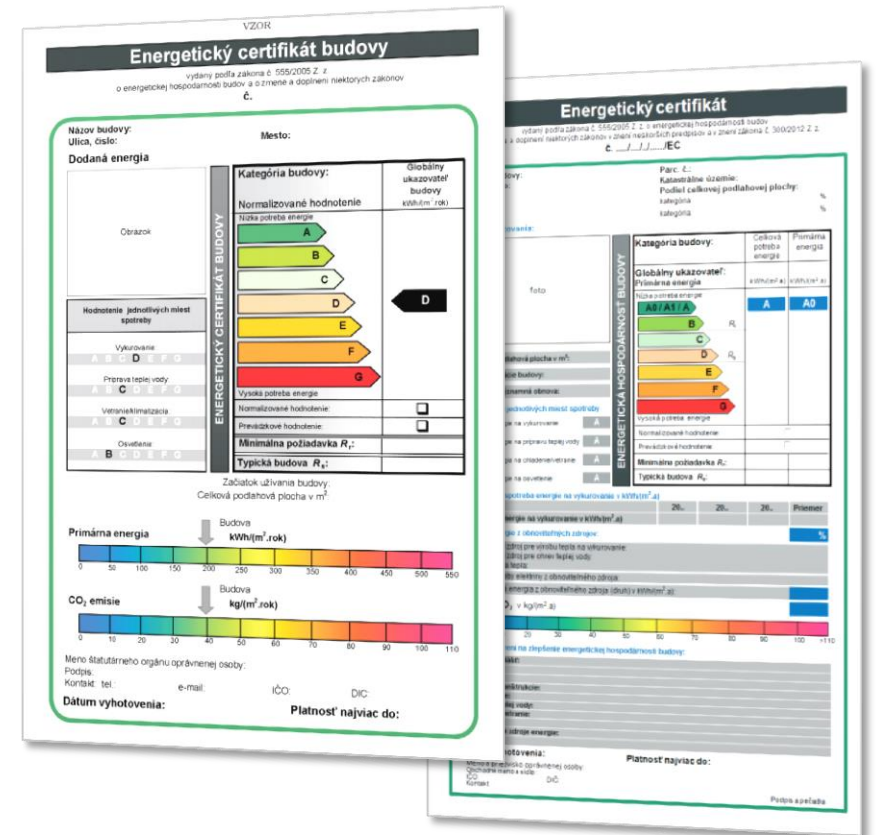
VZOR

Energetický certifikát budovy

vydaný podľa zákona č. 555/2005 Z. z. o energetickej hospodárnosti budov a o zmene a doplnení niektorých zákonov

č.

Názov budovy:
Ulica, číslo:

Mesto:

Dodaná energia

Obrázok

Hodnotenie jednotlivých miest spotreby

Vykurovanie
A B C D E F G

Príprava teplej vody
A B C D E F G

Vetranie/klimatizácia
A B C D E F G

Osvetlenie
A B C D E F G

ENERGETICKÝ CERTIFIKÁT BUDOVY

Kategória budovy:

Normalizované hodnotenie

Globálny ukazovateľ budovy
kWh/(m².rok)

Nízka potreba energie
A
B
C
D
E
F
G
Vysoká potreba energie

D

Normalizované hodnotenie:
Prevádzkové hodnotenie:
Minimálna požiadavka $R_r$:
Typická budova $R_s$:

Začiatok užívania budovy:
Celková podlahová plocha v m²

Primárna energia
Budova
kWh/(m².rok)
0 50 100 150 200 250 300 350 400 450 550

$CO_2$ emisie
Budova
kg/(m².rok)
0 10 20 30 40 50 60 70 80 90 100 110

Meno štatutárneho orgánu oprávnenej osoby:
Podpis:
Kontakt: tel.: e-mail: IČO: DIČ:

Dátum vyhotovenia:
Platnosť najviac do:

Energetický certifikát

vydaný podľa zákona č. 555/2005 Z. z. o energetickej hospodárnosti budov a o zmene a doplnení niektorých predpisov a v znení zákona č. 300/2012 Z. z.

č. ___/___/___/___/EC

Parc. č.:
Katastrálne územie:
Podiel celkovej podlahovej plochy:
kategória %
kategória %

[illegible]ovanie:

foto

ENERGETICKÁ HOSPODÁRNOSŤ BUDOVY

Kategória budovy:
Celková potreba energie
Primárna energia

Globálny ukazovateľ:
Primárna energia
kWh/(m².a)
kWh/(m².a)

Nízka potreba energie
A0 / A1 / A
B
C
D
E
F
G
Vysoká potreba energie

A
A0

Normalizované hodnotenie
Prevádzkové hodnotenie
Minimálna požiadavka $R_r$:
Typická budova $R_s$:

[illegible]dlahová plocha v m²:
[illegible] budovy:
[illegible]znamná obnova:
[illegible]jednotlivých miest spotreby
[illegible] na vykurovanie A
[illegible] na prípravu teplej vody A
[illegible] na chladenie/vetranie A
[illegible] na osvetlenie A

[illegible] spotreba energie na vykurovanie v kWh/(m².a)
20.. 20.. 20.. Priemer
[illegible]energie na vykurovanie v kWh/(m².a)
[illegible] z obnoviteľných zdrojov %
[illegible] zdroj pre výrobu tepla na vykurovanie
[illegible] zdroj pre ohrev teplej vody
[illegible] tepla
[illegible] elektriny z obnoviteľného zdroja
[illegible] energia z obnoviteľného zdroja (druh) v kWh/(m².a)
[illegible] v kg/(m².a)
20 30 40 50 60 70 80 90 100 >110

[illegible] na zlepšenie energetickej hospodárnosti budovy:

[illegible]hotovenia:
Platnosť najviac do:
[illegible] oprávnenej osoby
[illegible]
IČO DIČ
Kontakt
Podpis a pečiatka